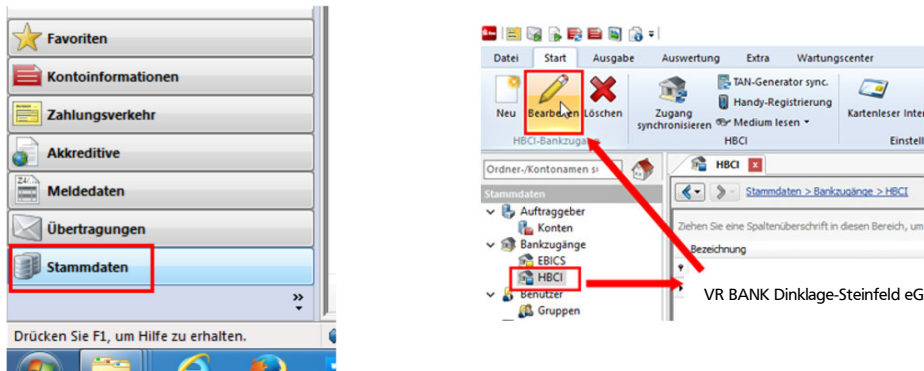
Favoriten
Kontoinformationen
Zahlungsverkehr
Akkreditive
Meldedaten
Übertragungen
Stammdaten
»
Drücken Sie F1, um Hilfe zu erhalten.

Datei | Start | Ausgabe | Auswertung | Extra | Wartungscenter
Neu
Bearbeiten
Löschen
HBCI-Bankzugänge
Zugang synchronisieren
TAN-Generator sync.
Handy-Registrierung
Medium lesen
HBCI
Kartenleser Inter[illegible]
Einstell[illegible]
Ordner-/Kontonamen s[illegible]
Stammdaten
Auftraggeber
Konten
Bankzugänge
EBICS
HBCI
Benutzer
Gruppen
HBCI
Stammdaten > Bankzugänge > HBCI
Ziehen Sie eine Spaltenüberschrift in diesen Bereich, um
Bezeichnung
VR BANK Dinklage-Steinfeld eG